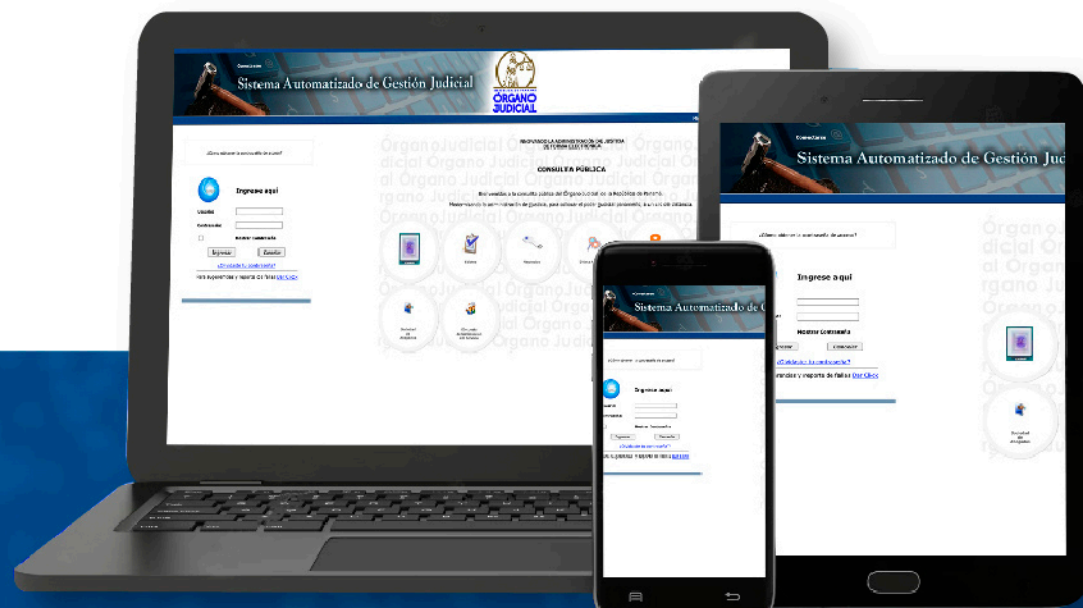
Sistema Automatizado de Gestión Judicial

ÓRGANO JUDICIAL

¿Cómo obtener la contraseña de acceso?

Ingrese aquí

Usuario

Contraseña

Mostrar Contraseña

Ingresar

Cancelar

¿Olvidó su contraseña?

Para sugerencias y reporte de fallas Clic Aquí

CONSULTA PÚBLICA

Bienvenidos a la consulta pública del Órgano Judicial de la República de Panamá.

Sistema Automatizado de Gestión Judicial

¿Cómo obtener la contraseña de acceso?

Ingrese aquí

Mostrar Contraseña

Ingresar

Cancelar

¿Olvidó su contraseña?

Para sugerencias y reporte de fallas Clic Aquí

Sistema Automatizado de Gestión Judic

¿Cómo obtener la contraseña de acceso?

Ingrese aquí

Mostrar Contraseña

Cancelar

¿Olvidó su contraseña?

sugerencias y reporte de fallas Clic Aquí